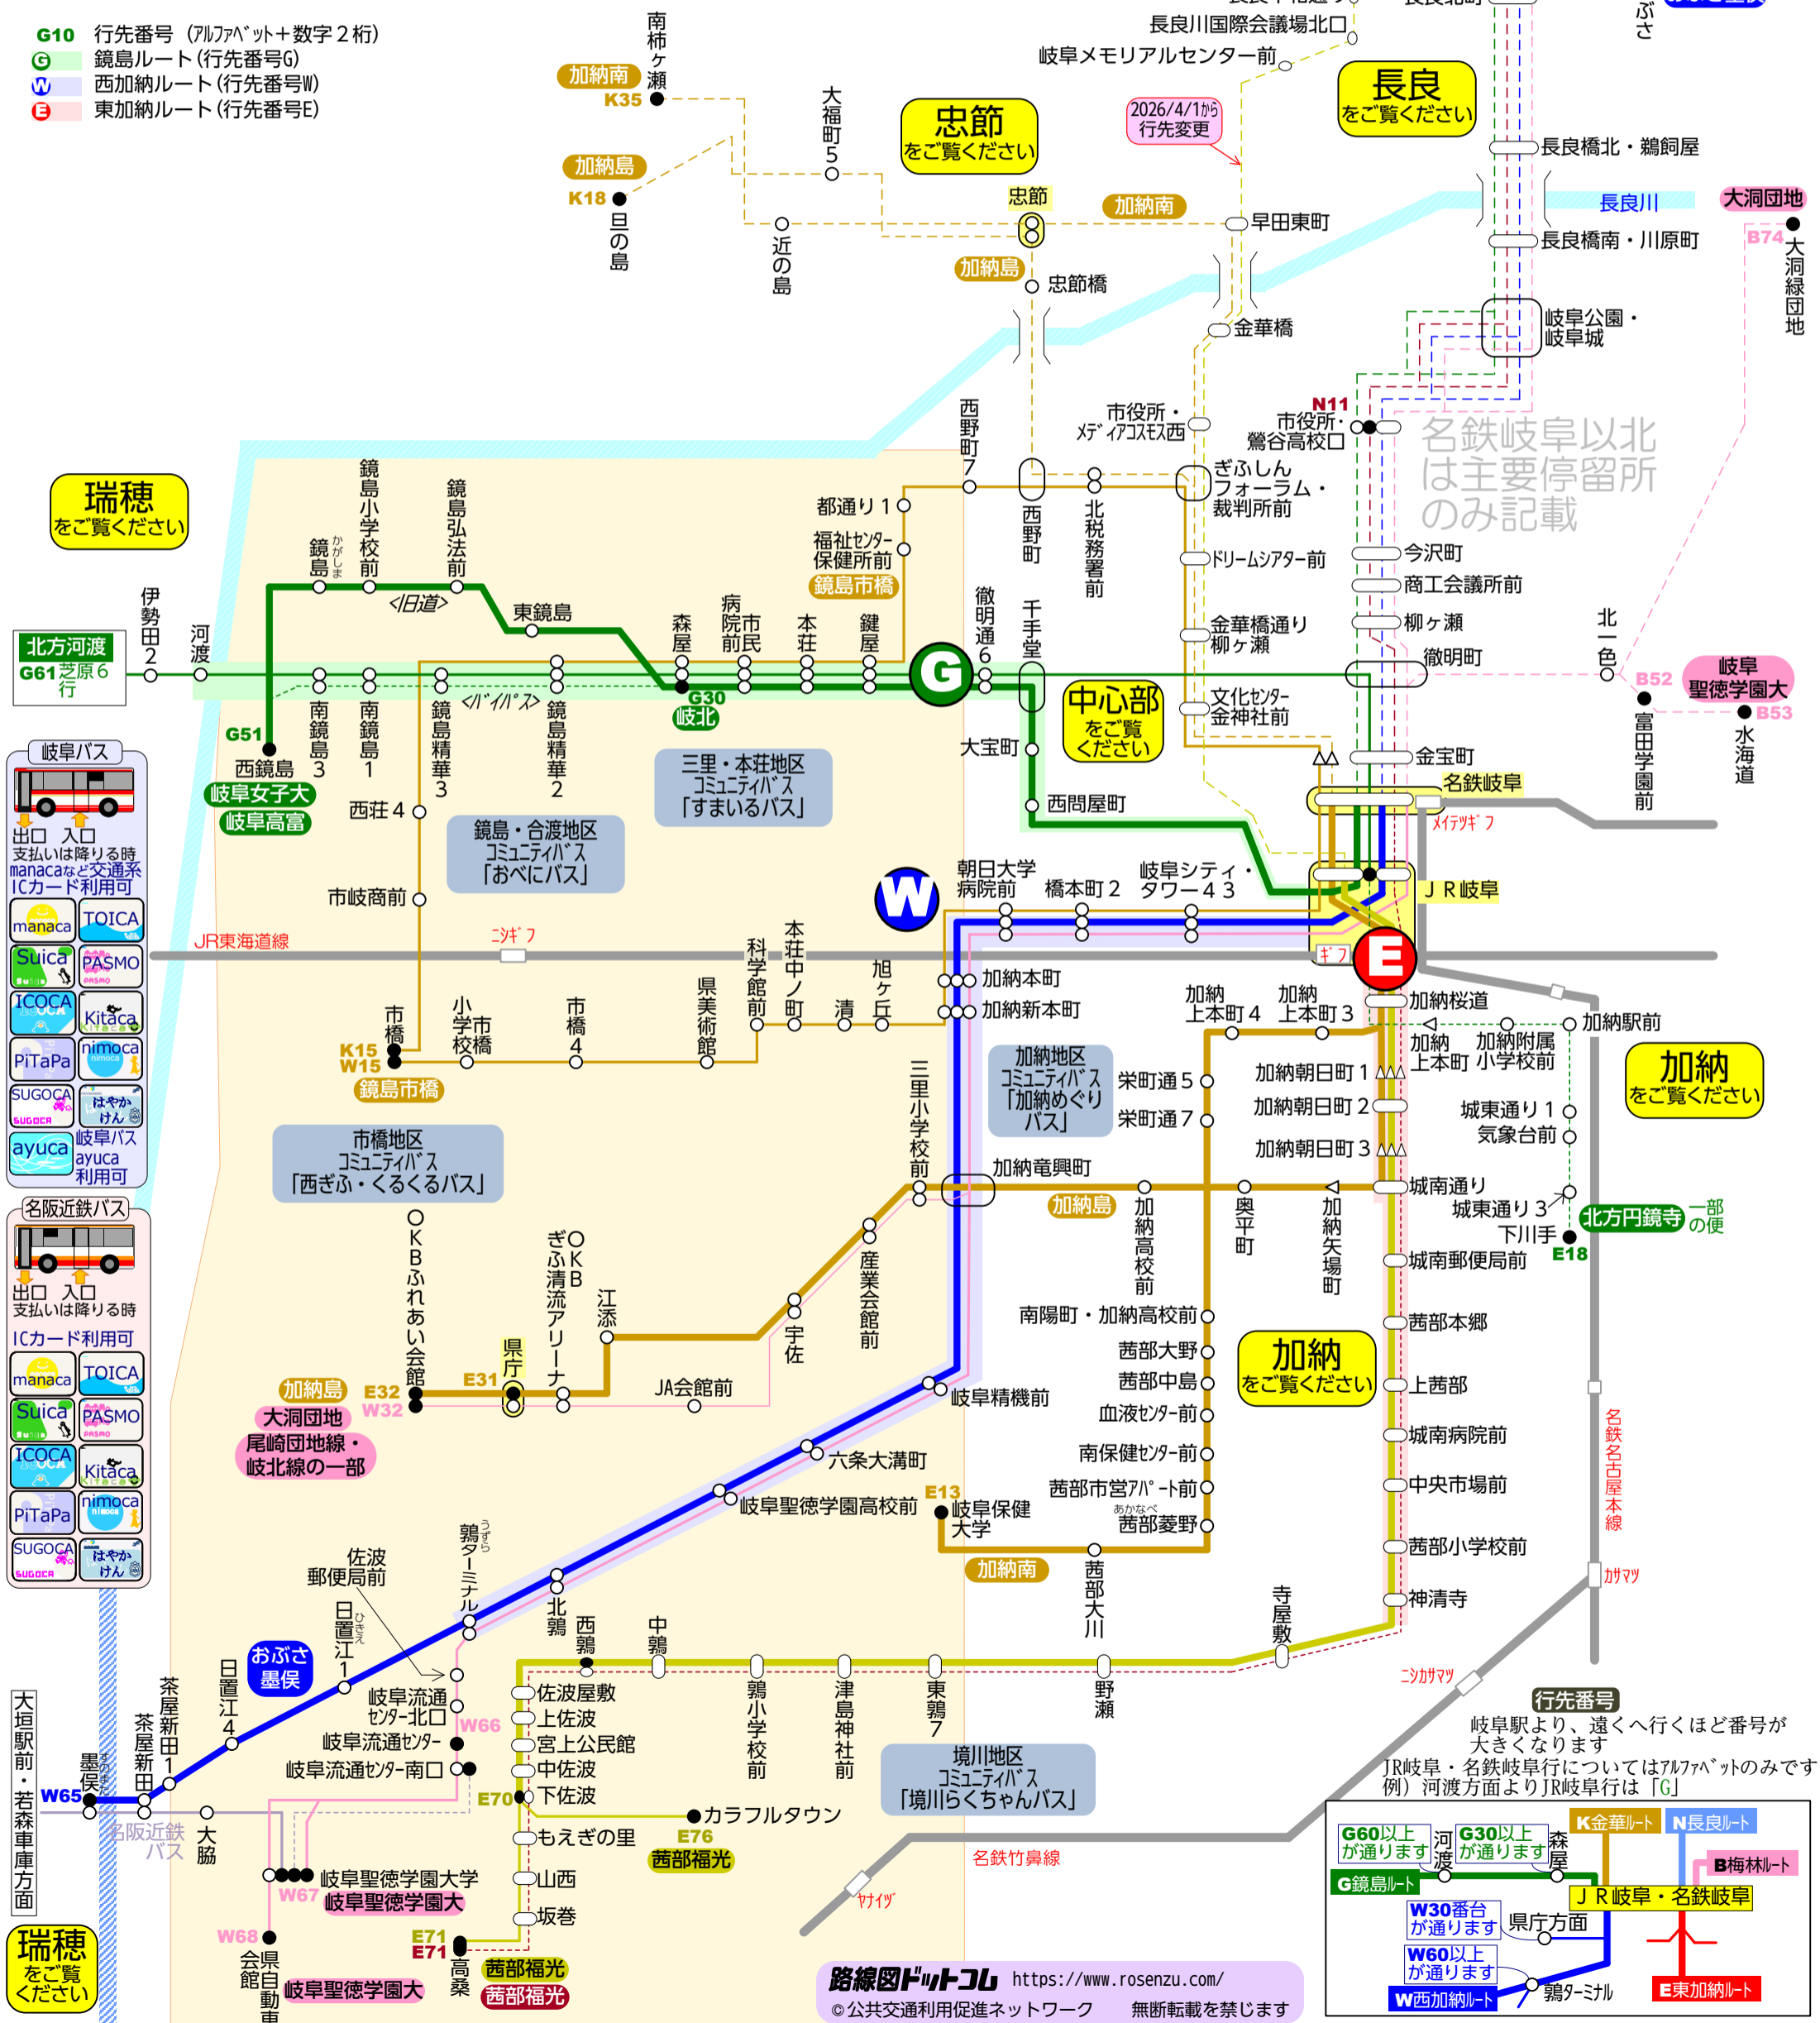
G10 行先番号（アルファベット＋数字２桁）
G 鏡島ルート（行先番号G）
W 西加納ルート（行先番号W）
E 東加納ルート（行先番号E）

長良川国際会議場北口
岐阜メモリアルセンター前
長良をご覧ください
2026/4/1から行先変更
忠節をご覧ください
南柿ケ瀬
加納南
K35
大福町5
加納島
K18
旦の島
近の島
忠節
加納南
早田東町
加納島
忠節橋
長良橋北・鵜飼屋
長良川
大洞団地
B74
大洞緑団地
長良橋南・川原町
金華橋
岐阜公園・岐阜城
市役所・メディアコスモス西
N11
市役所・鶯谷高校口
名鉄岐阜以北は主要停留所のみ記載
西野町7
都通り1
西野町
北税務署前
ぎふしんフォーラム・裁判所前
福祉センター・保健所前
鏡島市橋
ドリームシアター前
今沢町
商工会議所前
瑞穂をご覧ください
鏡島
かがしま
鏡島小学校前
鏡島弘法前
〈旧道〉
東鏡島
森屋
病院前
市民
本荘
鍵屋
徹明通6
千手堂
金華橋通り柳ケ瀬
柳ケ瀬
徹明町
北一色
B52
岐阜聖徳学園大
B53
北方河渡
G61 芝原6行
伊勢田2
河渡
〈バイパス〉
G
G30
岐北
中心部をご覧ください
文化センター・金神社前
富田学園前
水海道
G51
南鏡島3
南鏡島1
鏡島精華3
鏡島精華2
大宝町
金宝町
名鉄岐阜
岐阜バス
西鏡島
岐阜女子大
岐阜高富
三里・本荘地区コミュニティバス「すまいるバス」
西問屋町
西荘4
メイテツギフ
出口 入口
支払いは降りる時
manacaなど交通系ICカード利用可
鏡島・合渡地区コミュニティバス「おべにバス」
市岐商前
W
朝日大学病院前
橋本町2
岐阜シティ・タワー43
JR岐阜
manaca TOICA Suica PASMO ICOCA Kitaca PiTaPa nimoca SUGOCA はやかけん ayuca
岐阜バスayuca利用可
JR東海道線
ニシギフ
科学館前
本荘中ノ町
清
旭ケ丘
ギフ
E
加納本町
加納新本町
加納桜道
加納上本町4
加納上本町3
加納駅前
加納上本町
加納附属小学校前
加納をご覧ください
市橋
K15
W15
小学市校橋
市橋4
県美術館
鏡島市橋
加納地区コミュニティバス「加納めぐりバス」
栄町通5
栄町通7
加納朝日町1
加納朝日町2
加納朝日町3
城東通り1
気象台前
市橋地区コミュニティバス「西ぎふ・くるくるバス」
三里小学校前
加納竜興町
城南通り
城東通り3
北方円鏡寺 一部の便
下川手
E18
名阪近鉄バス
出口 入口
支払いは降りる時
ICカード利用可
OKBふれあい会館
OKBぎふ清流アリーナ
江添
加納島
加納高校前
奥平町
加納矢場町
城南郵便局前
宇佐
産業会館前
南陽町・加納高校前
茜部本郷
県庁
E32
W32
E31
JA会館前
茜部大野
茜部中島
加納をご覧ください
上茜部
加納島
大洞団地
尾崎団地線・岐北線の一部
岐阜精機前
血液センター前
六条大溝町
南保健センター前
城南病院前
茜部市営アパート前
中央市場前
E13
岐阜聖徳学園高校前
岐阜保健大学
あかなべ
茜部菱野
名鉄名古屋本線
茜部小学校前
佐波郵便局前
うずら
鶉ターミナル
加納南
茜部大川
カサマツ
神清寺
日置江1
ひきえ
おぶさ墨俣
北鶉
西鶉
中鶉
寺屋敷
ニシカサマツ
行先番号
岐阜駅より、遠くへ行くほど番号が大きくなります
JR岐阜・名鉄岐阜行についてはアルファベットのみです
例）河渡方面よりJR岐阜行は「G」
茶屋新田
日置江4
岐阜流通センター北口
W66
佐波屋敷
上佐波
宮上公民館
岐阜流通センター
中佐波
岐阜流通センター南口
茶屋新田1
墨俣
すのまた
W65
E70
下佐波
カラフルタウン
鶉小学校前
津島神社前
東鶉7
野瀬
境川地区コミュニティバス「境川らくちゃんバス」
大垣駅前・若森車庫方面
名阪近鉄バス
大脇
もえぎの里
E76
茜部福光
名鉄竹鼻線
G60以上が通ります
河渡
G30以上が通ります
森屋
K金華ルート
N長良ルート
B梅林ルート
G鏡島ルート
JR岐阜・名鉄岐阜
W30番台が通ります
県庁方面
W60以上が通ります
鶉ターミナル
W西加納ルート
E東加納ルート
岐阜聖徳学園大学
W67
岐阜聖徳学園大
山西
ヤナイヅ
坂巻
瑞穂をご覧ください
W68
E71
E71
会館
県自動車
高桑
茜部福光
茜部福光
岐阜聖徳学園大
路線図ドットコム https://www.rosenzu.com/
©公共交通利用促進ネットワーク 無断転載を禁じます